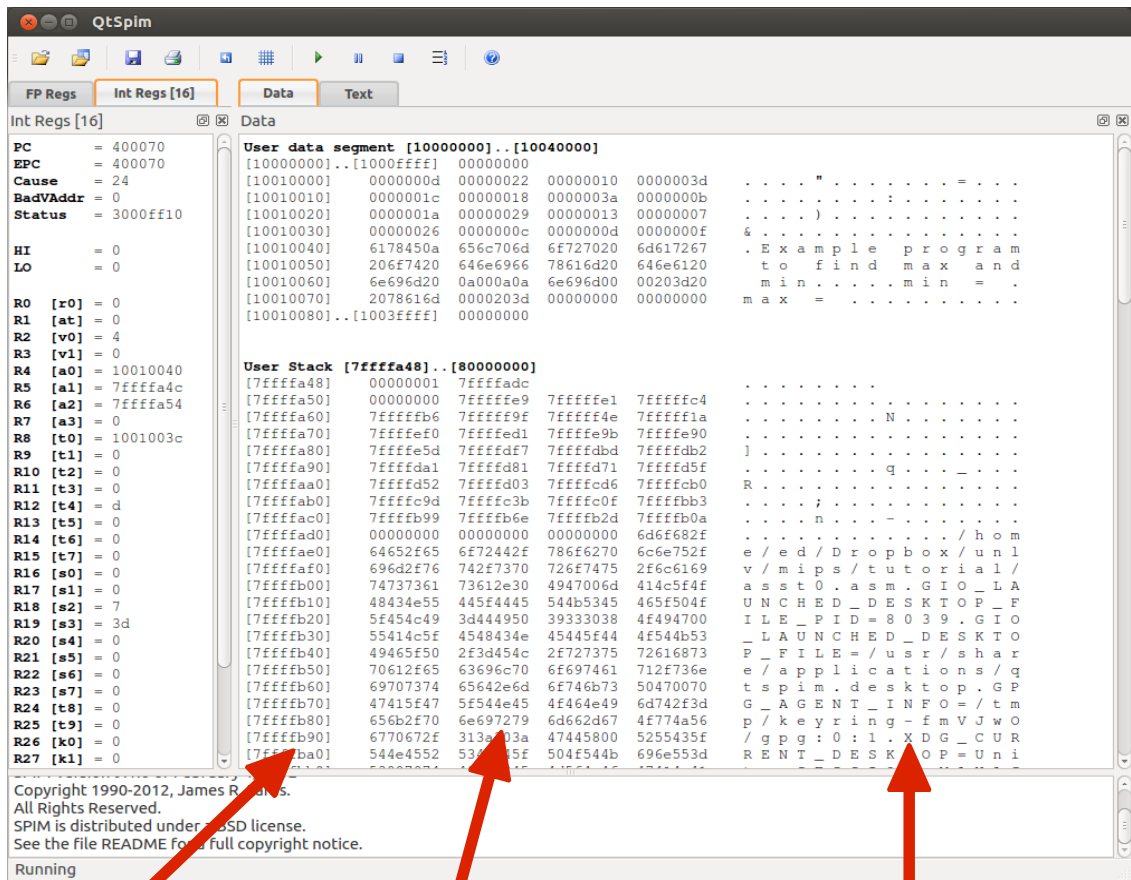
QtSpim

FP Regs | Int Regs [16] | Data | Text

Int Regs [16]

PC = 400070
EPC = 400070
Cause = 24
BadVAddr = 0
Status = 3000ff10

HI = 0
LO = 0

R0 [r0] = 0
R1 [at] = 0
R2 [v0] = 4
R3 [v1] = 0
R4 [a0] = 10010040
R5 [a1] = 7ffffa4c
R6 [a2] = 7ffffa54
R7 [a3] = 0
R8 [t0] = 1001003c
R9 [t1] = 0
R10 [t2] = 0
R11 [t3] = 0
R12 [t4] = d
R13 [t5] = 0
R14 [t6] = 0
R15 [t7] = 0
R16 [s0] = 0
R17 [s1] = 0
R18 [s2] = 7
R19 [s3] = 3d
R20 [s4] = 0
R21 [s5] = 0
R22 [s6] = 0
R23 [s7] = 0
R24 [t8] = 0
R25 [t9] = 0
R26 [k0] = 0
R27 [k1] = 0

Data

User data segment [10000000]..[10040000]
[10000000]..[1000ffff] 00000000
[10010000] 0000000d 00000022 00000010 0000003d . . . . " . . . . . . . = . . .
[10010010] 0000001c 00000018 0000003a 0000000b . . . . . . . . : . . . . . . .
[10010020] 0000001a 00000029 00000013 00000007 . . . . ) . . . . . . . . . . .
[10010030] 00000026 0000000c 0000000d 0000000f & . . . . . . . . . . . . . . .
[10010040] 6178450a 656c706d 6f727020 6d617267 . E x a m p l e p r o g r a m
[10010050] 206f7420 646e6966 78616d20 646e6120 t o f i n d m a x a n d
[10010060] 6e696d20 0a000a0a 6e696d00 00203d20 m i n . . . . . m i n = .
[10010070] 2078616d 0000203d 00000000 00000000 m a x = . . . . . . . . . .
[10010080]..[1003ffff] 00000000

User Stack [7ffffa48]..[80000000]
[7ffffa48] 00000001 7ffffadc . . . . . . . .
[7ffffa50] 00000000 7ffffe9 7ffffe1 7ffffc4 . . . . . . . . . . . . . . . .
[7ffffa60] 7ffffb6 7fffff9f 7ffff4e 7ffff1a . . . . . . . . . N . . . . . .
[7ffffa70] 7ffffef0 7ffffed1 7ffffe9b 7ffffe90 . . . . . . . . . . . . . . . .
[7ffffa80] 7ffffe5d 7ffffdf7 7ffffdbd 7ffffdb2 ] . . . . . . . . . . . . . . .
[7ffffa90] 7ffffda1 7ffffd81 7ffffd71 7ffffd5f . . . . . . . . q . . . _ . . .
[7ffffaa0] 7ffffd52 7ffffd03 7ffffcd6 7ffffcb0 R . . . . . . . . . . . . . . .
[7ffffab0] 7ffffc9d 7ffffc3b 7ffffc0f 7ffffbb3 . . . . ; . . . . . . . . . . .
[7ffffac0] 7ffffb99 7ffffb6e 7ffffb2d 7ffffb0a . . . . n . . . - . . . . . . .
[7ffffad0] 00000000 00000000 00000000 6d6f682f . . . . . . . . . . . . / h o m
[7ffffae0] 64652f65 6f72442f 786f6270 6c6e752f e / e d / D r o p b o x / u n l
[7ffffaf0] 696d2f76 742f7370 726f7475 2f6c6169 v / m i p s / t u t o r i a l /
[7ffffb00] 74737361 73612e30 4947006d 414c5f4f a s s t 0 . a s m . G I O _ L A
[7ffffb10] 48434e55 445f4445 544b5345 465f504f U N C H E D _ D E S K T O P _ F
[7ffffb20] 5f454c49 3d444950 39333038 4f494700 I L E _ P I D = 8 0 3 9 . G I O
[7ffffb30] 55414c5f 4548434e 45445f44 4f544b53 _ L A U N C H E D _ D E S K T O
[7ffffb40] 49465f50 2f3d454c 2f727375 72616873 P _ F I L E = / u s r / s h a r
[7ffffb50] 70612f65 63696c70 6f697461 712f736e e / a p p l i c a t i o n s / q
[7ffffb60] 69707374 65642e6d 6f746b73 50470070 t s p i m . d e s k t o p . G P
[7ffffb70] 47415f47 5f544e45 4f464e49 6d742f3d G _ A G E N T _ I N F O = / t m
[7ffffb80] 656b2f70 6e697279 6d662d67 4f774a56 p / k e y r i n g - f m V J w O
[7ffffb90] 6770672f 313a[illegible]03a 47445800 5255435f / g p g : 0 : 1 . X D G _ C U R
[7ff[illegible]ba0] 544e4552 534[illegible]5f 504f544b 696e553d R E N T _ D E S K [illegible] O P = U n i

Copyright 1990-2012, James R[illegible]s.
All Rights Reserved.
SPIM is distributed under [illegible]BSD license.
See the file README fo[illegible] full copyright notice.

Running